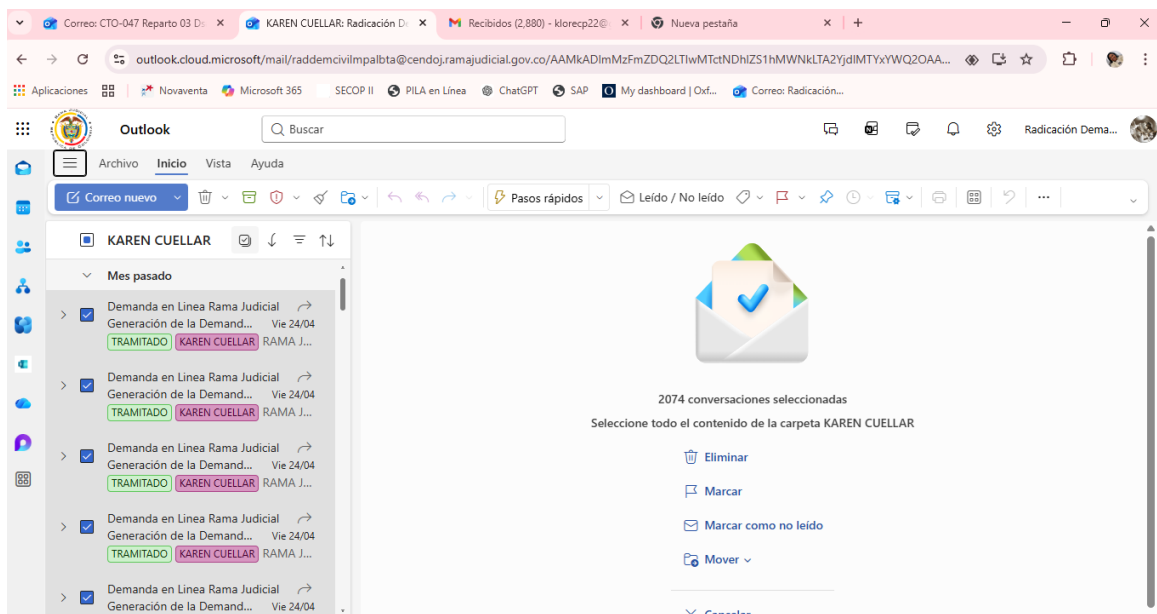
Correo: CTO-047 Reparto 03 D
KAREN CUELLAR: Radicación D
Recibidos (2,880) - klorecp22@
Nueva pestaña

outlook.cloud.microsoft/mail/raddemcivilmpalbta@cendoj.ramajudicial.gov.co/AAMkADImMzFmZDQ2LTIwMTctNDhlZS1hMWNkLTA2YjdlMTYxYWQ2OAA...

Aplicaciones
Novaventa
Microsoft 365
SECOP II
PILA en Línea
ChatGPT
SAP
My dashboard | Oxf...
Correo: Radicación...

Outlook
Buscar
Radicación Dema...

Archivo
Inicio
Vista
Ayuda

Correo nuevo
Pasos rápidos
Leído / No leído

KAREN CUELLAR
Mes pasado

Demanda en Linea Rama Judicial
Generación de la Demand... Vie 24/04
TRAMITADO KAREN CUELLAR RAMA J...

Demanda en Linea Rama Judicial
Generación de la Demand... Vie 24/04
TRAMITADO KAREN CUELLAR RAMA J...

Demanda en Linea Rama Judicial
Generación de la Demand... Vie 24/04
TRAMITADO KAREN CUELLAR RAMA J...

Demanda en Linea Rama Judicial
Generación de la Demand... Vie 24/04
TRAMITADO KAREN CUELLAR RAMA J...

Demanda en Linea Rama Judicial
Generación de la Demand... Vie 24/04

2074 conversaciones seleccionadas
Seleccione todo el contenido de la carpeta KAREN CUELLAR
Eliminar
Marcar
Marcar como no leído
Mover
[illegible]